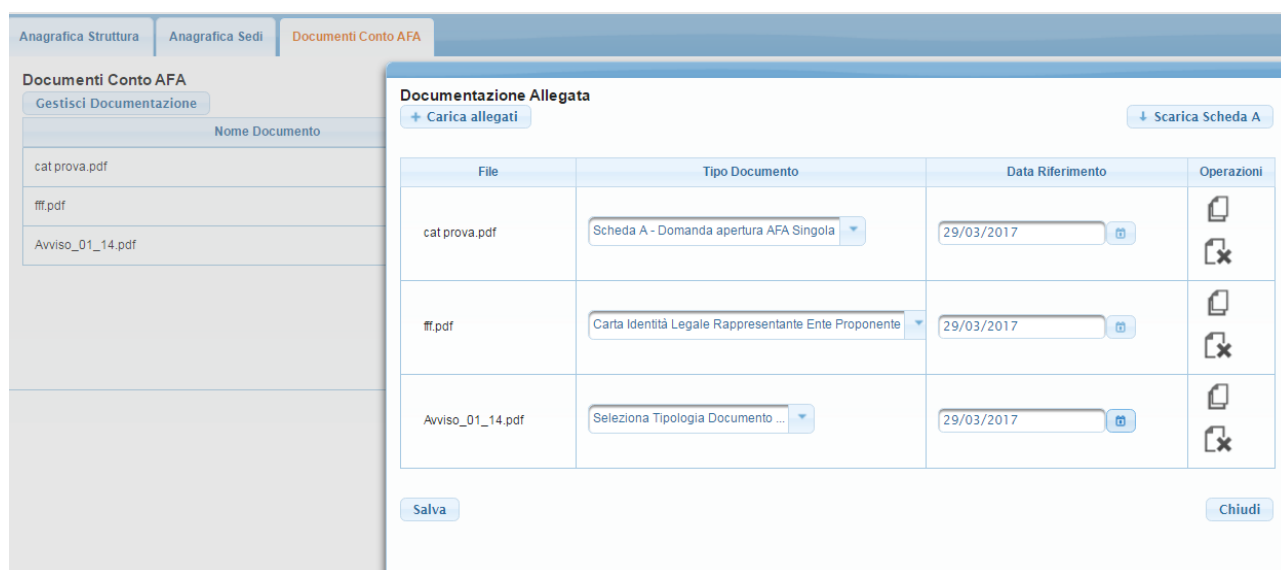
Anagrafica Struttura | Anagrafica Sedi | Documenti Conto AFA

Documenti Conto AFA
Gestisci Documentazione

| Nome Documento |
|---|
| cat prova.pdf |
| fff.pdf |
| Avviso_01_14.pdf |

Documentazione Allegata
+ Carica allegati
↓ Scarica Scheda A

| File | Tipo Documento | Data Riferimento | Operazioni |
|---|---|---|---|
| cat prova.pdf | Scheda A - Domanda apertura AFA Singola | 29/03/2017 | |
| fff.pdf | Carta Identità Legale Rappresentante Ente Proponente | 29/03/2017 | |
| Avviso_01_14.pdf | Seleziona Tipologia Documento ... | 29/03/2017 | |

Salva
Chiudi